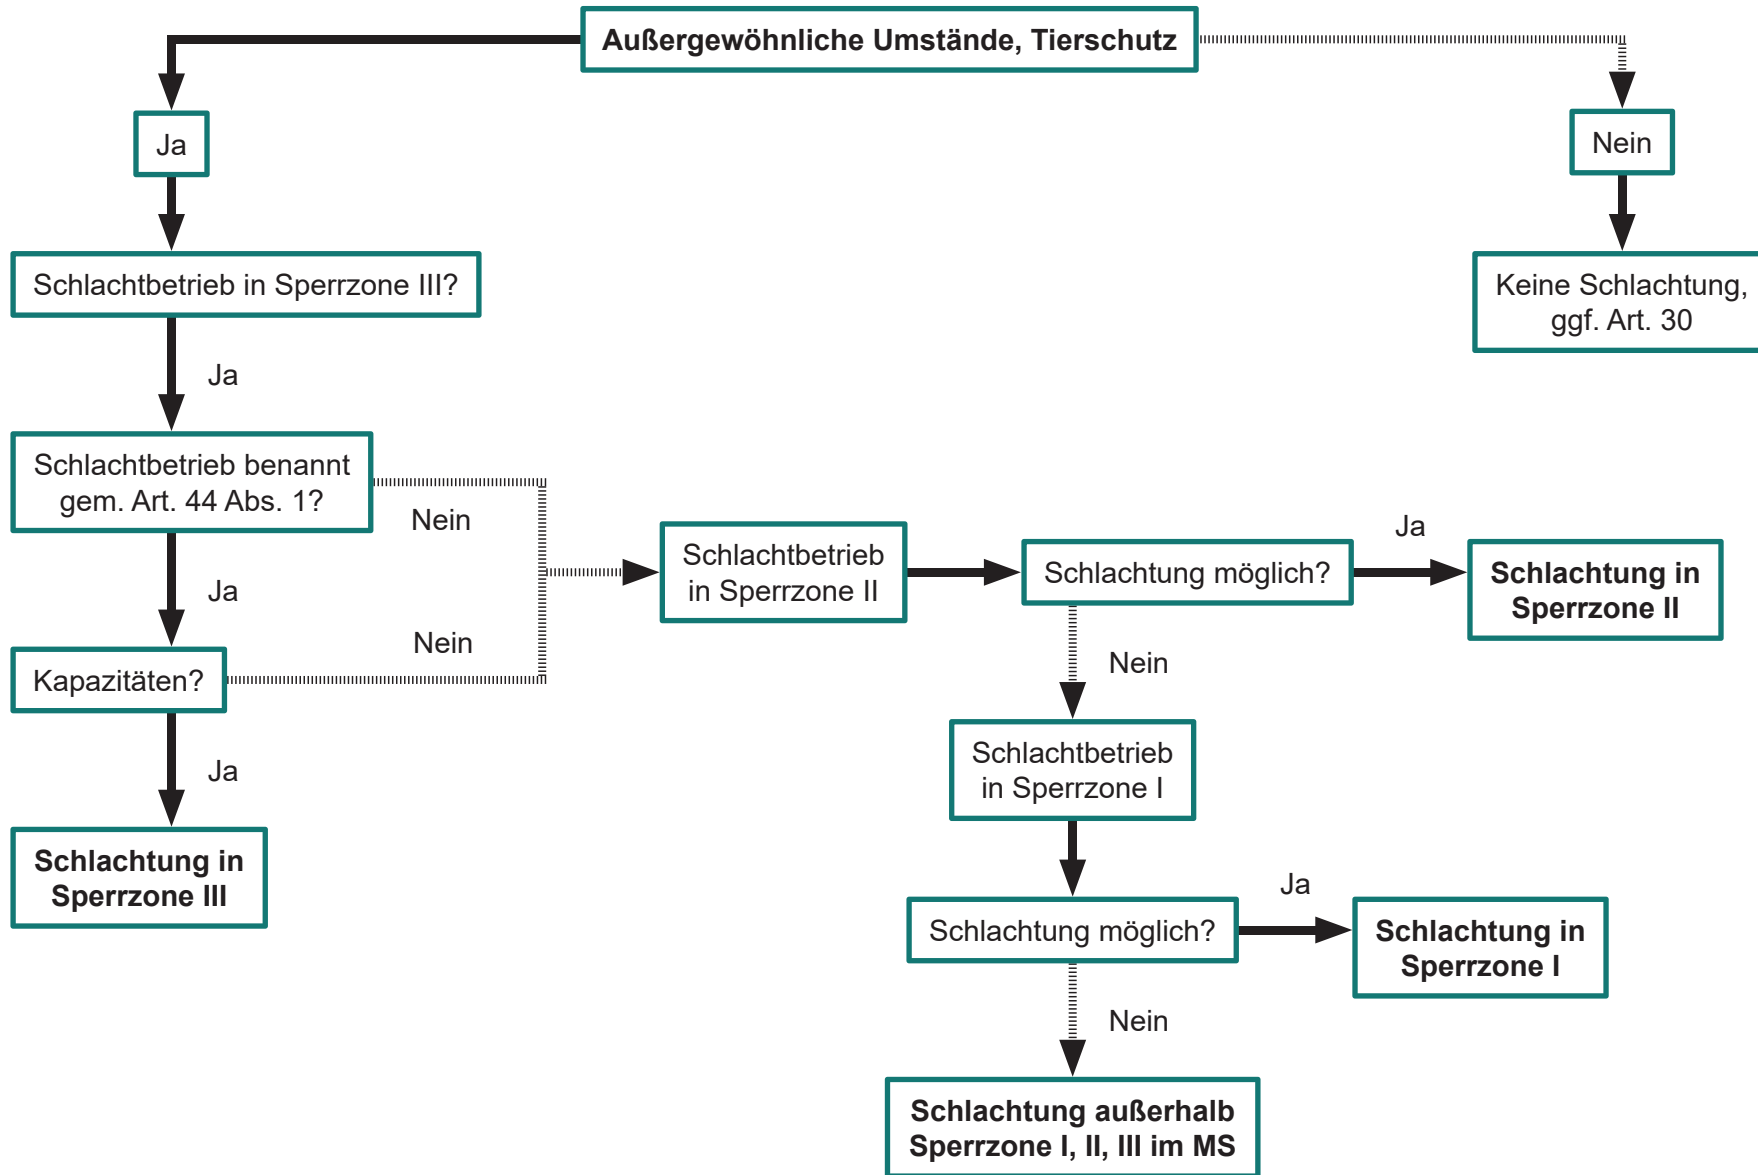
Außergewöhnliche Umstände, Tierschutz

Ja

Nein

Keine Schlachtung, ggf. Art. 30

Schlachtbetrieb in Sperrzone III?

Ja

Schlachtbetrieb benannt gem. Art. 44 Abs. 1?

Nein

Ja

Kapazitäten?

Nein

Ja

Schlachtung in Sperrzone III

Schlachtbetrieb in Sperrzone II

Schlachtung möglich?

Ja

Schlachtung in Sperrzone II

Nein

Schlachtbetrieb in Sperrzone I

Schlachtung möglich?

Ja

Schlachtung in Sperrzone I

Nein

Schlachtung außerhalb Sperrzone I, II, III im MS